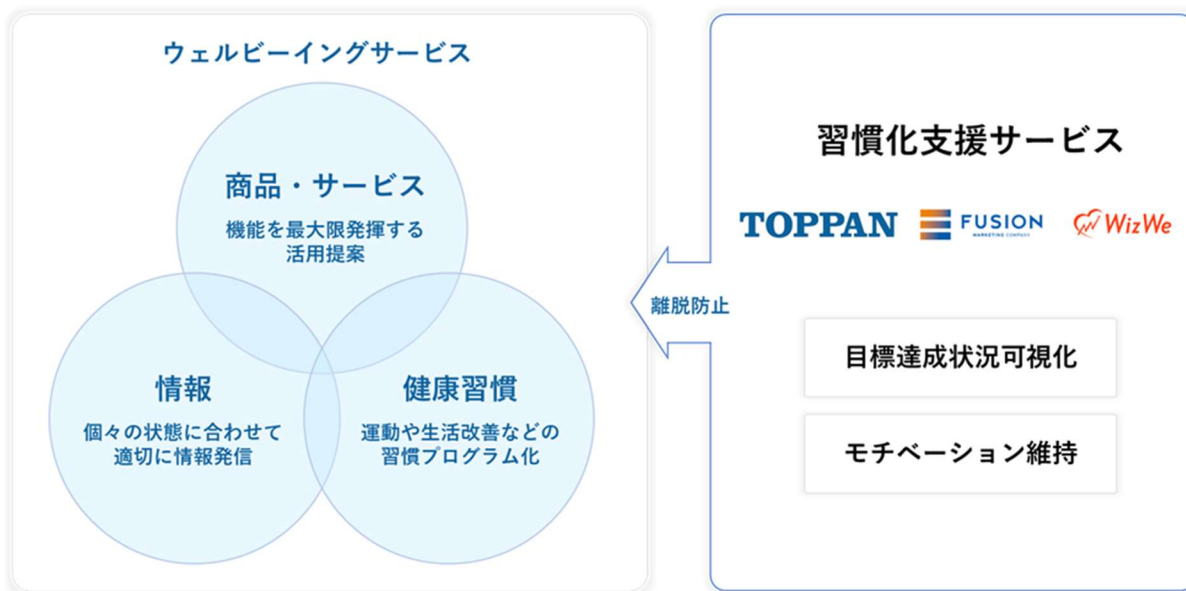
ウェルビーイングサービス

商品・サービス
機能を最大限発揮する活用提案

情報
個々の状態に合わせて適切に情報発信

健康習慣
運動や生活改善などの習慣プログラム化

離脱防止

習慣化支援サービス

TOPPAN　FUSION MARKETING COMPANY　WizWe

目標達成状況可視化

モチベーション維持